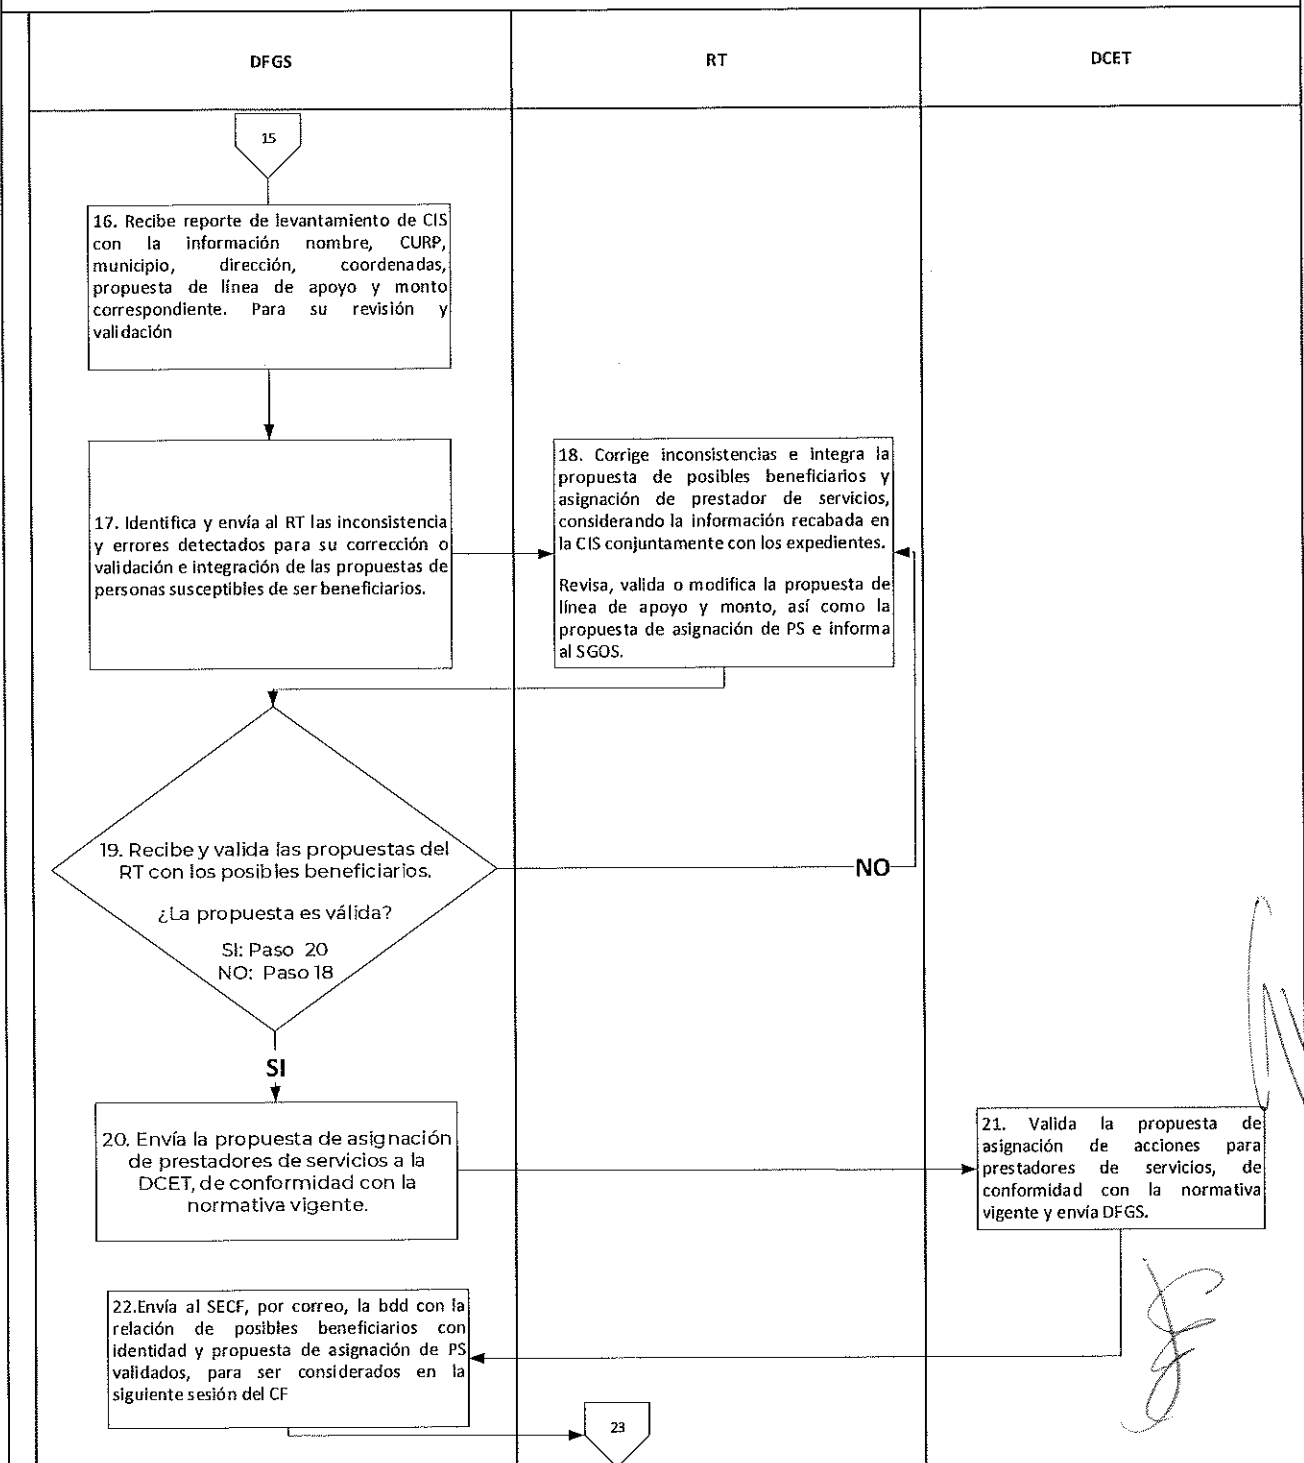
DFGS

RT

DCET

15

16. Recibe reporte de levantamiento de CIS con la información nombre, CURP, municipio, dirección, coordenadas, propuesta de línea de apoyo y monto correspondiente. Para su revisión y validación

17. Identifica y envía al RT las inconsistencia y errores detectados para su corrección o validación e integración de las propuestas de personas susceptibles de ser beneficiarios.

18. Corrige inconsistencias e integra la propuesta de posibles beneficiarios y asignación de prestador de servicios, considerando la información recabada en la CIS conjuntamente con los expedientes.

Revisa, valida o modifica la propuesta de línea de apoyo y monto, así como la propuesta de asignación de PS e informa al SGOS.

19. Recibe y valida las propuestas del RT con los posibles beneficiarios.

¿La propuesta es válida?

SI: Paso 20
NO: Paso 18

NO

SI

20. Envía la propuesta de asignación de prestadores de servicios a la DCET, de conformidad con la normativa vigente.

21. Valida la propuesta de asignación de acciones para prestadores de servicios, de conformidad con la normativa vigente y envía DFGS.

22.Envía al SECF, por correo, la bdd con la relación de posibles beneficiarios con identidad y propuesta de asignación de PS validados, para ser considerados en la siguiente sesión del CF

23